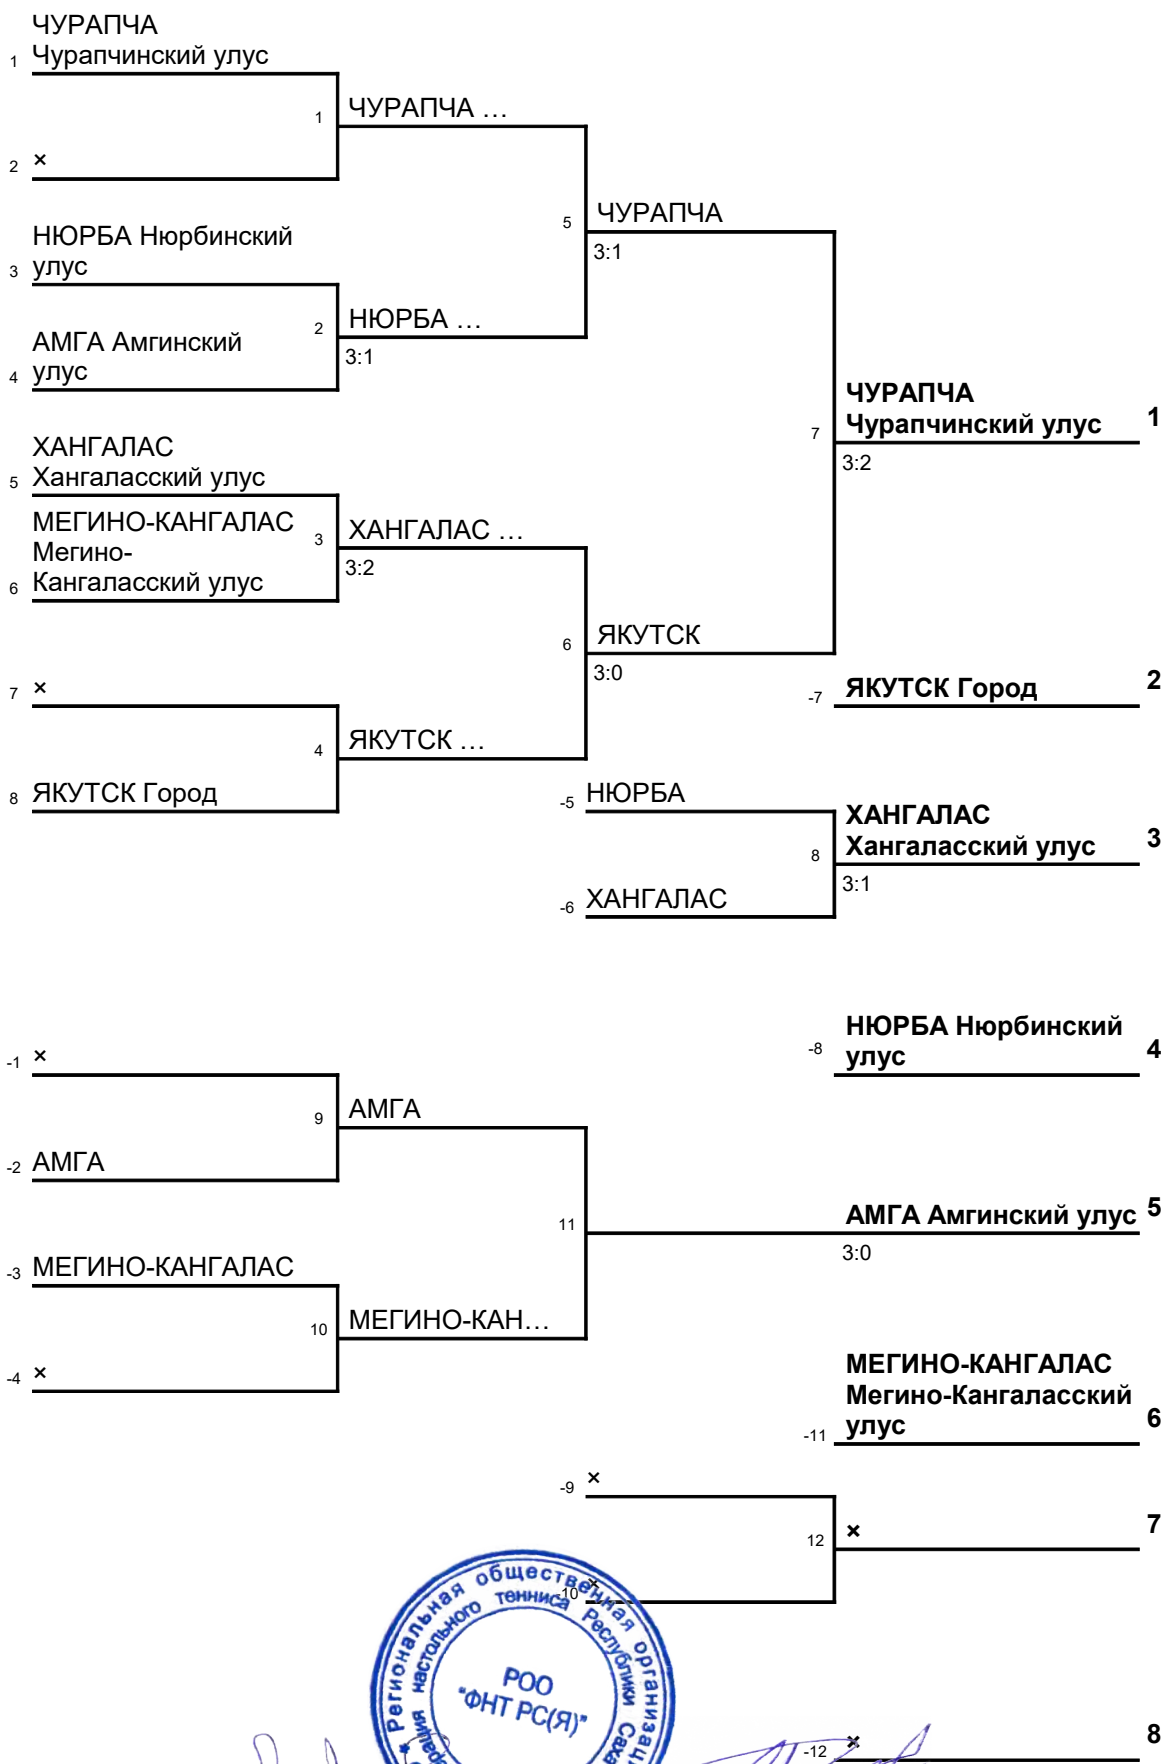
ЧУРАПЧА
1 Чурапчинский улус

1 ЧУРАПЧА …

2 ×

5 ЧУРАПЧА
3:1

НЮРБА Нюрбинский
3 улус

2 НЮРБА …
3:1

АМГА Амгинский
4 улус

ЧУРАПЧА
7 Чурапчинский улус 1
3:2

ХАНГАЛАС
5 Хангаласский улус

МЕГИНО-КАНГАЛАС
Мегино-
6 Кангаласский улус

3 ХАНГАЛАС …
3:2

6 ЯКУТСК
3:0

-7 ЯКУТСК Город 2

7 ×

4 ЯКУТСК …

8 ЯКУТСК Город

-5 НЮРБА

ХАНГАЛАС
8 Хангаласский улус 3
3:1

-6 ХАНГАЛАС

НЮРБА Нюрбинский
-8 улус 4

-1 ×

9 АМГА

-2 АМГА

11 АМГА Амгинский улус 5
3:0

-3 МЕГИНО-КАНГАЛАС

10 МЕГИНО-КАН…

-4 ×

МЕГИНО-КАНГАЛАС
Мегино-Кангаласский
-11 улус 6

-9 ×

12 × 7

-10 ×

-12 × 8

Региональная общественная организация настольного тенниса Республики Саха РОО "ФНТ РС(Я)"